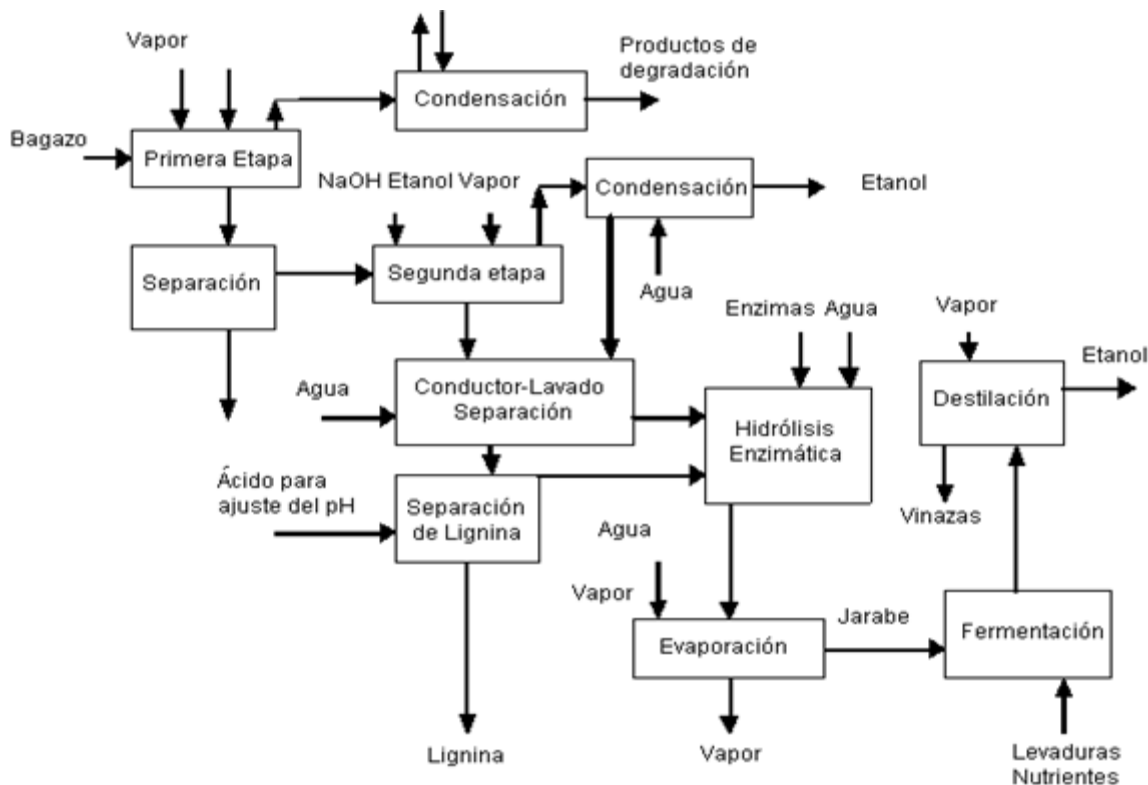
Vapor

Productos de degradación

Condensación

Bagazo

Primera Etapa

NaOH Etanol Vapor

Condensación

Etanol

Separación

Segunda etapa

Agua

Enzimas Agua

Vapor

Etanol

Agua

Conductor-Lavado Separación

Hidrólisis Enzimática

Destilación

Ácido para ajuste del pH

Separación de Lignina

Vinazas

Agua

Vapor

Evaporación

Jarabe

Fermentación

Lignina

Vapor

Levaduras Nutrientes